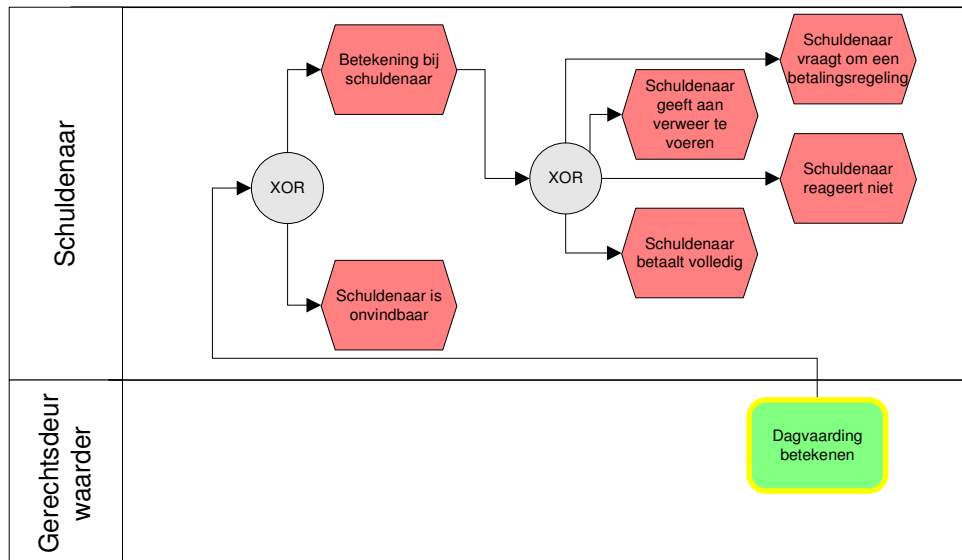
Schuldenaar

Gerechtsdeur waarder

XOR

Betekening bij schuldenaar

Schuldenaar is onvindbaar

XOR

Schuldenaar vraagt om een betalingsregeling

Schuldenaar geeft aan verweer te voeren

Schuldenaar reageert niet

Schuldenaar betaalt volledig

Dagvaarding betekenen